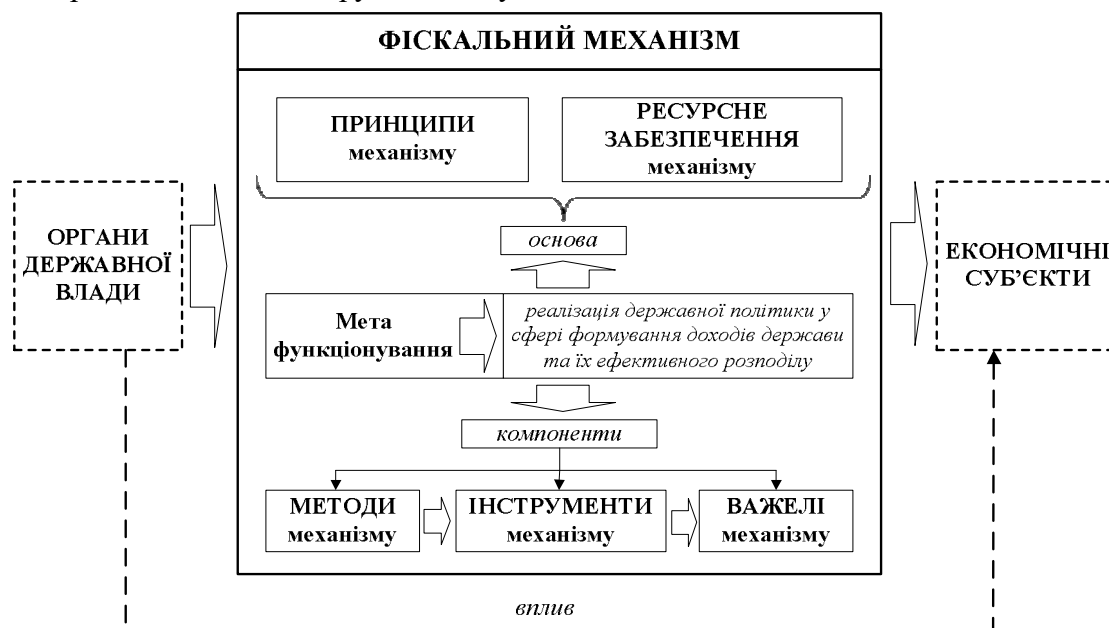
ФІСКАЛЬНИЙ МЕХАНІЗМ

ПРИНЦИПИ механізму

РЕСУРСНЕ ЗАБЕЗПЕЧЕННЯ механізму

основа

ОРГАНИ ДЕРЖАВНОЇ ВЛАДИ

ЕКОНОМІЧНІ СУБ'ЄКТИ

Мета функціонування

реалізація державної політики у сфері формування доходів держави та їх ефективного розподілу

компоненти

МЕТОДИ механізму

ІНСТРУМЕНТИ механізму

ВАЖЕЛІ механізму

вплив